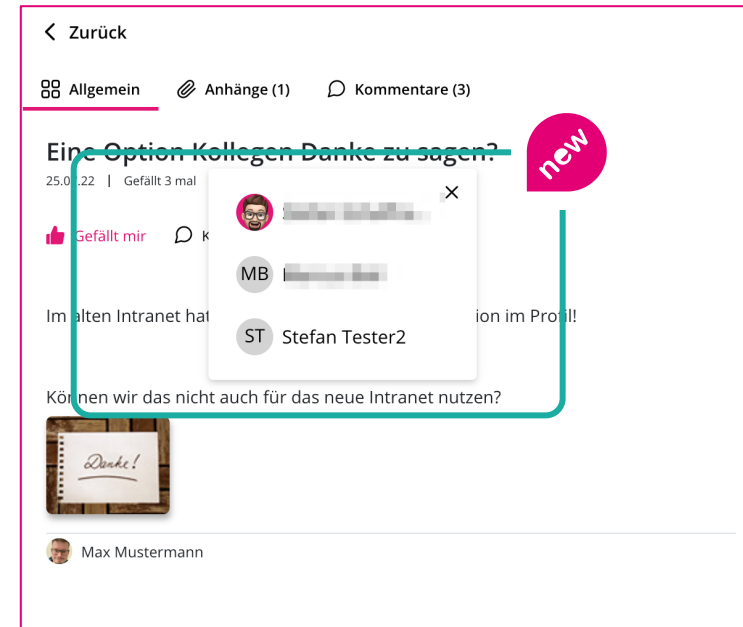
Zurück

Allgemein Anhänge (1) Kommentare (3)

Eine Option Kollegen Danke zu sagen?

25.0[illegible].22 | Gefällt 3 mal

new

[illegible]

MB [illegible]

ST Stefan Tester2

Gefällt mir K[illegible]

Im alten Intranet hat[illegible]ion im Profil!

Können wir das nicht auch für das neue Intranet nutzen?

Danke!

Max Mustermann